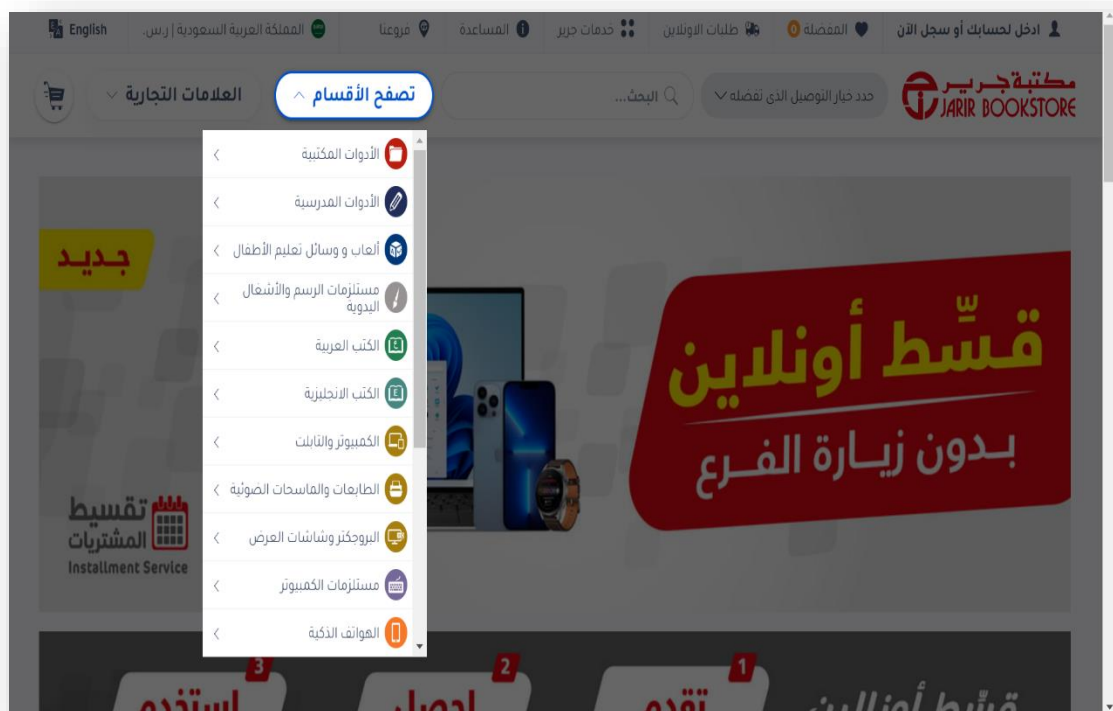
ادخل لحسابك أو سجل الآن | المفضلة 0 | طلبات الاونلاين | خدمات جرير | المساعدة | مروعنا | المملكة العربية السعودية | ر.س. | English

مكتبة جرير JARIR BOOKSTORE

حدد خيار التوصيل الذي تفضله

البحث...

تصفح الأقسام

العلامات التجارية

الأدوات المكتبية
الأدوات المدرسية
ألعاب و وسائل تعليم الأطفال
مستلزمات الرسم والأشغال اليدوية
الكتب العربية
الكتب الانجليزية
الكمبيوتر والتابلت
الطابعات والماسحات الضوئية
البروجكتر وشاشات العرض
مستلزمات الكمبيوتر
الهواتف الذكية

جديد

قسّط أونلاين

بدون زيارة الفرع

تقسيط المشتريات
Installment Service

1 تقدم
2 احصل
3 استخدم

قسّط أونلاين